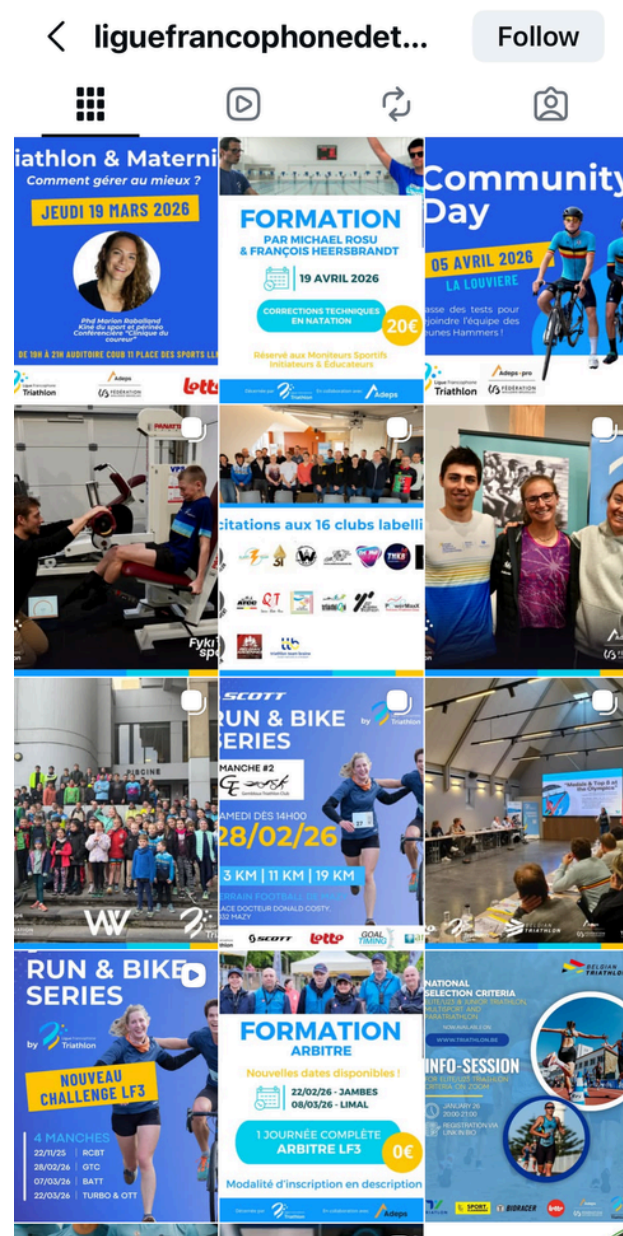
liguefrancophonedet...

Follow

riathlon & Materni
Comment gérer au mieux ?
JEUDI 19 MARS 2026
Phd Marion Babaliand Kiné du sport et périnée Conférencière "Clinique du coureur"
DE 19H À 21H AUDITOIRE COUB 11 PLACE DES SPORTS LLN
Ligue Francophone Triathlon
Adeps
FÉDÉRATION
Lotto

FORMATION
PAR MICHAEL ROSU & FRANÇOIS HEERSBRANDT
19 AVRIL 2026
CORRECTIONS TECHNIQUES EN NATATION
20€
Réservé aux Moniteurs Sportifs Initiateurs & Educateurs
Triathlon
Adeps

Community Day
05 AVRIL 2026
LA LOUVIERE
asse des tests pour joindre l'équipe des eunes Hammers !
Ligue Francophone Triathlon
Adeps
FÉDÉRATION

Fyk
sp

citations aux 16 clubs labelli

SCOTT
RUN & BIKE SERIES
by Triathlon
MANCHE #2
AMEDI DÈS 14H00
28/02/26
3 KM | 11 KM | 19 KM
RRAIN FOOTBALL
ACE DOCTEUR DONALD COSTY,
32 MAZY
SCOTT
Lotto
GOAL TIMING

PISCINE

"Module & Top 8 et Jeux Olympics"

TRIATHLON

RUN & BIKE SERIES
by Triathlon
NOUVEAU CHALLENGE LF3
4 MANCHES
22/11/25 RCBT
28/02/26 GTC
07/03/26 BATT
22/03/26 TURBO & OTT

FORMATION
ARBITRE
Nouvelles dates disponibles !
22/02/26 - JAMBES
08/03/26 - LIMAL
1 JOURNÉE COMPLÈTE ARBITRE LF3
0€
Modalité d'inscription en description
Triathlon
Adeps

BELGIAN TRIATHLON
NATIONAL SELECTION CRITERIA
INFO-SESSION
JANUARY 26
20:00-21:00
REGISTRATION VIA UNION.BE
SPORT
BIORACER
Lotto